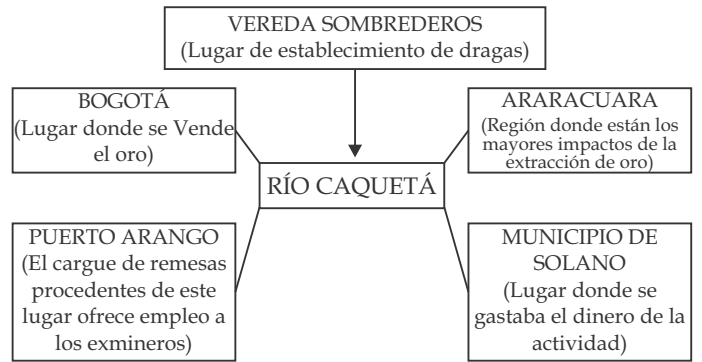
VEREDA SOMBREDEROS
(Lugar de establecimiento de dragas)

BOGOTÁ
(Lugar donde se Vende el oro)

ARARACUARA
(Región donde están los mayores impactos de la extracción de oro)

RÍO CAQUETÁ

PUERTO ARANGO
(El cargue de remesas procedentes de este lugar ofrece empleo a los exmineros)

MUNICIPIO DE SOLANO
(Lugar donde se gastaba el dinero de la actividad)